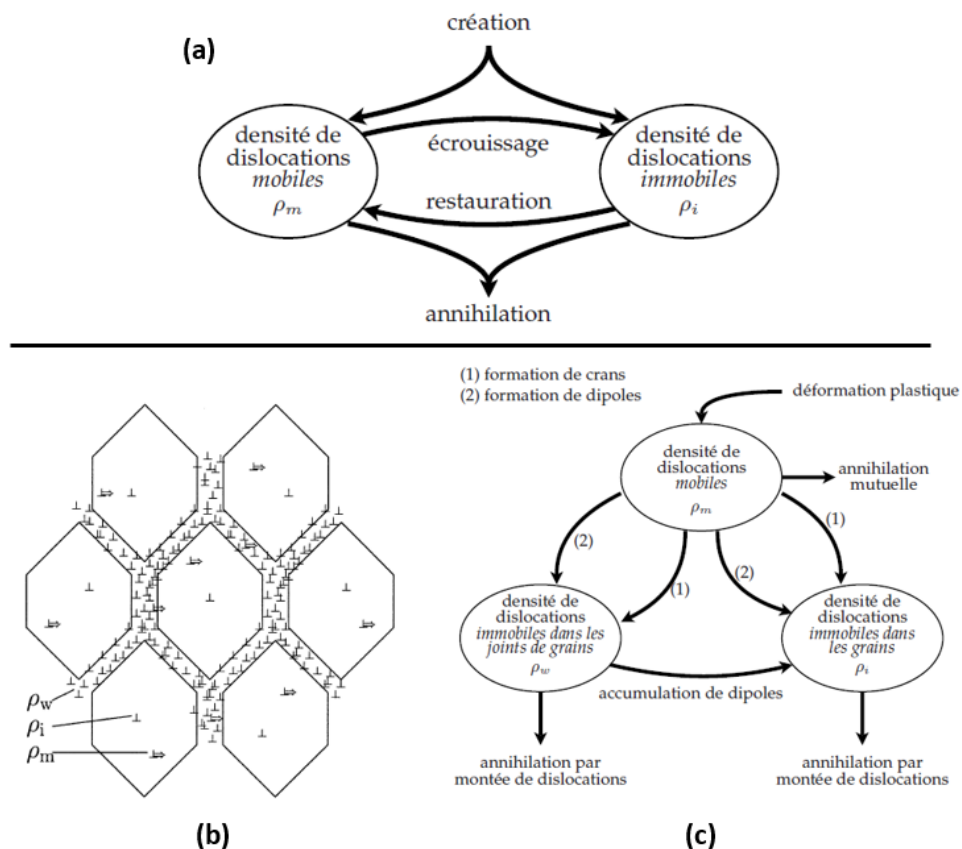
(a)

création

densité de dislocations *mobiles* $\rho_m$

écrouissage

restauration

densité de dislocations *immobiles* $\rho_i$

annihilation

$\rho_w$
$\rho_i$
$\rho_m$

(1) formation de crans
(2) formation de dipoles

déformation plastique

densité de dislocations *mobiles* $\rho_m$

annihilation mutuelle

(2)
(1)
(2)
(1)

densité de dislocations *immobiles dans les joints de grains* $\rho_w$

densité de dislocations *immobiles dans les grains* $\rho_i$

accumulation de dipoles

annihilation par montée de dislocations

annihilation par montée de dislocations

(b)

(c)